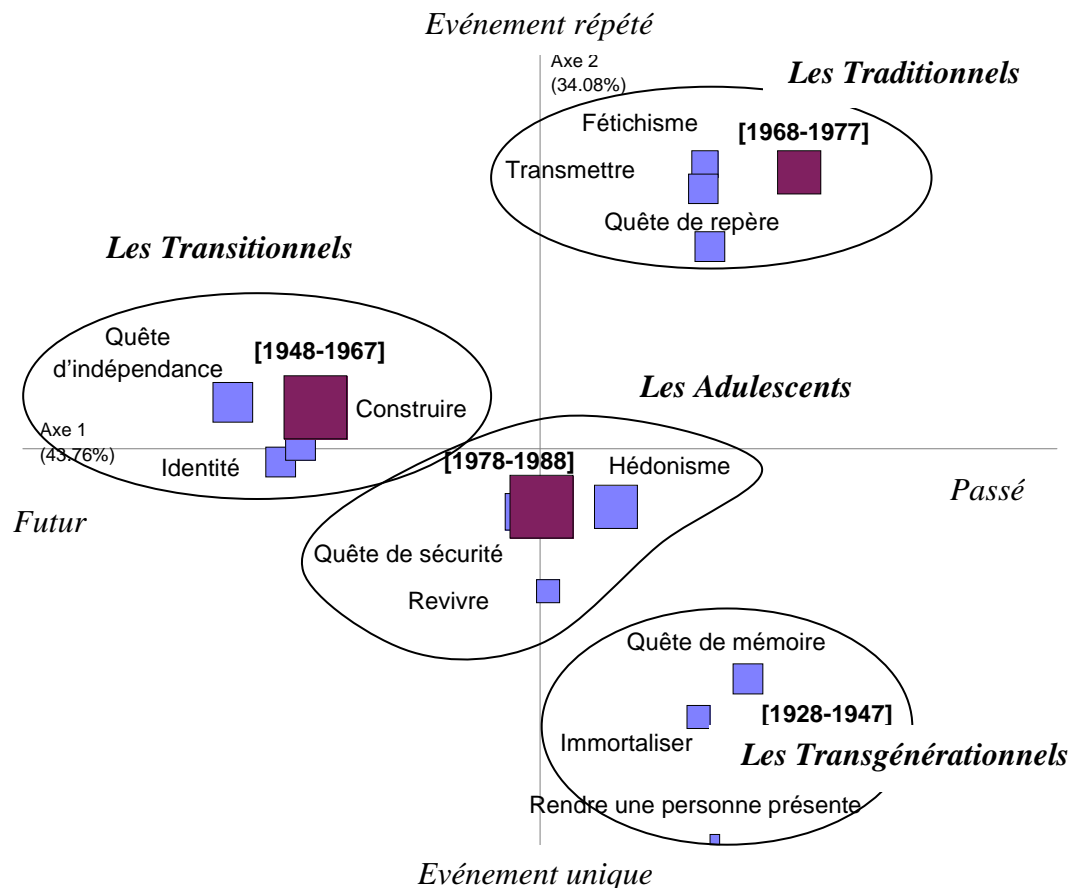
Evénement répété

Axe 2
(34.08%)

Les Traditionnels

Fétichisme

[1968-1977]

Transmettre

Quête de repère

Les Transitionnels

Quête d'indépendance

[1948-1967]

Construire

Les Adulescents

Axe 1
(43.76%)

Identité

[1978-1988]

Hédonisme

Passé

Futur

Quête de sécurité

Revivre

Quête de mémoire

[1928-1947]

Immortaliser

Les Transgénérationnels

Rendre une personne présente

Evénement unique